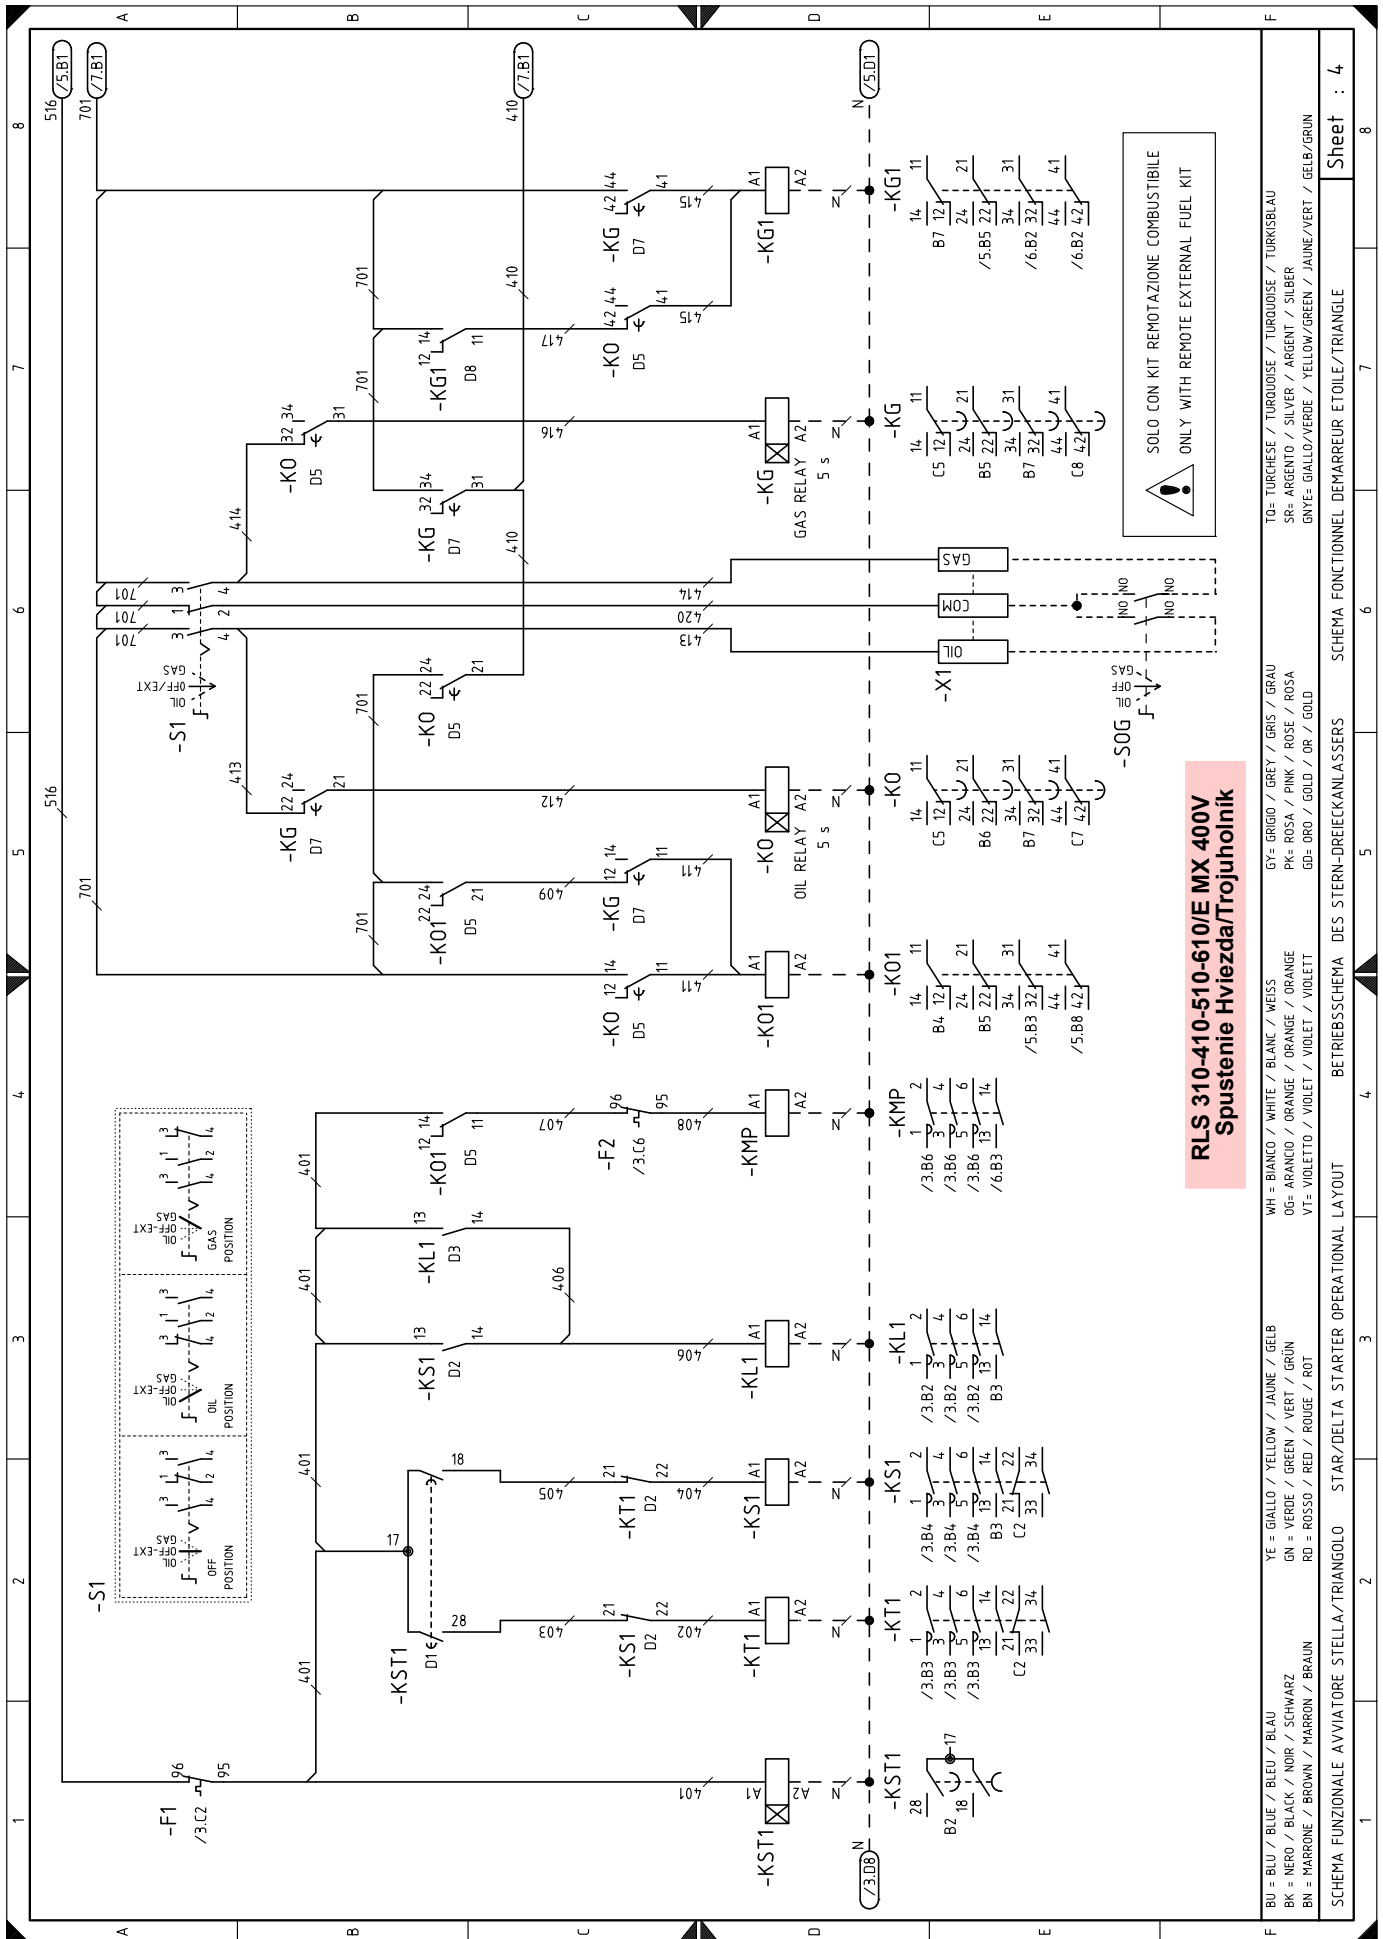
RLS 310-410-510-610/E MX 400V
Spustenie Hviezda/Trojuholník

SOLO CON KIT REMOTAZIONE COMBUSTIBILE
ONLY WITH REMOTE EXTERNAL FUEL KIT

SCHEMA FUNZIONALE AVVIATORE STELLA/TRIANGOLO   STAR/DELTA STARTER OPERATIONAL LAYOUT   BETRIEBSSCHEMA DES STERN-DREIECKANLASSERS   SCHEMA FONCTIONNEL DEMARREUR ETOILE/TRIANGLE

Sheet : 4

BU = BLU / BLUE / BLEU / BLAU
BK = NERO / BLACK / NOIR / SCHWARZ
BN = MARRONE / BROWN / MARRON / BRAUN
YE = GIALLO / YELLOW / JAUNE / GELB
GN = VERDE / GREEN / VERT / GRÜN
RD = ROSSO / RED / ROUGE / ROT
WH = BIANCO / WHITE / BLANC / WEISS
OG= ARANCIO / ORANGE / ORANGE / ORANGE
VT= VIOLETTO / VIOLET / VIOLET / VIOLETT
GY= GRIGIO / GREY / GRIS / GRAU
PK= ROSA / PINK / ROSE / ROSA
GD= ORO / GOLD / OR / GOLD
TQ= TURCHESE / TURQUOISE / TURQUOISE / TURKISBLAU
SR= ARGENTO / SILVER / ARGENT / SILBER
GNYE= GIALLO/VERDE / YELLOW/GREEN / JAUNE/VERT / GELB/GRÜN

-S1
OFF POSITION
OIL POSITION
GAS POSITION
OIL OFF-EXT GAS

-F1 /3.C2 96 95
-KST1 A1 A2 401
-KST1 D1 17 18 28
-KS1 D2 21 22 403 402
-KT1 A1 A2
-KT1 D2 21 22 405 404
-KS1 A1 A2
-KS1 D2 13 14
-KL1 D3 13 14 406
-KL1 A1 A2
-KO1 D5 12 14 11 407
-F2 /3.C6 96 95 408
-KMP A1 A2
-KO D5 12 14 11 411
-KO1 A1 A2
-KO1 D5 22 24 21 409
-KG D7 12 14 11 411
-KG D7 22 24 21 413 412
-KO A1 A2 OIL RELAY 5 s
-KO D5 22 24 21
-S1 OIL OFF/EXT GAS
-X1 OIL COM GAS
701 420 414
-SOG OIL OFF GAS NO NO
-KG D7 32 34 31 410
-KO D5 32 34 31 414 416
-KG A1 A2 GAS RELAY 5 s
-KG1 D8 12 14 11 417
-KO D5 42 44 41 415
-KG D7 42 44 41 415
-KG1 A1 A2
516 701 410 /5.B1 /7.B1 /5.D1 /3.D8 N

-KST1 B2 28 18 17
-KT1 /3.B3 /3.B3 /3.B3 C2 1 2 3 4 5 6 13 14 21 22 33 34
-KS1 /3.B4 /3.B4 /3.B4 B3 C2 1 2 3 4 5 6 13 14 21 22 33 34
-KL1 /3.B2 /3.B2 /3.B2 B3 1 2 3 4 5 6 13 14
-KMP /3.B6 /3.B6 /3.B6 /6.B3 1 2 3 4 5 6 13 14
-KO1 B4 B5 /5.B3 /5.B8 11 12 14 21 22 24 31 32 34 41 42 44
-KO C5 B6 B7 C7 11 12 14 21 22 24 31 32 34 41 42 44
-KG C5 B5 B7 C8 11 12 14 21 22 24 31 32 34 41 42 44
-KG1 B7 /5.B5 /6.B2 /6.B2 11 12 14 21 22 24 31 32 34 41 42 44

A B C D E F
1 2 3 4 5 6 7 8